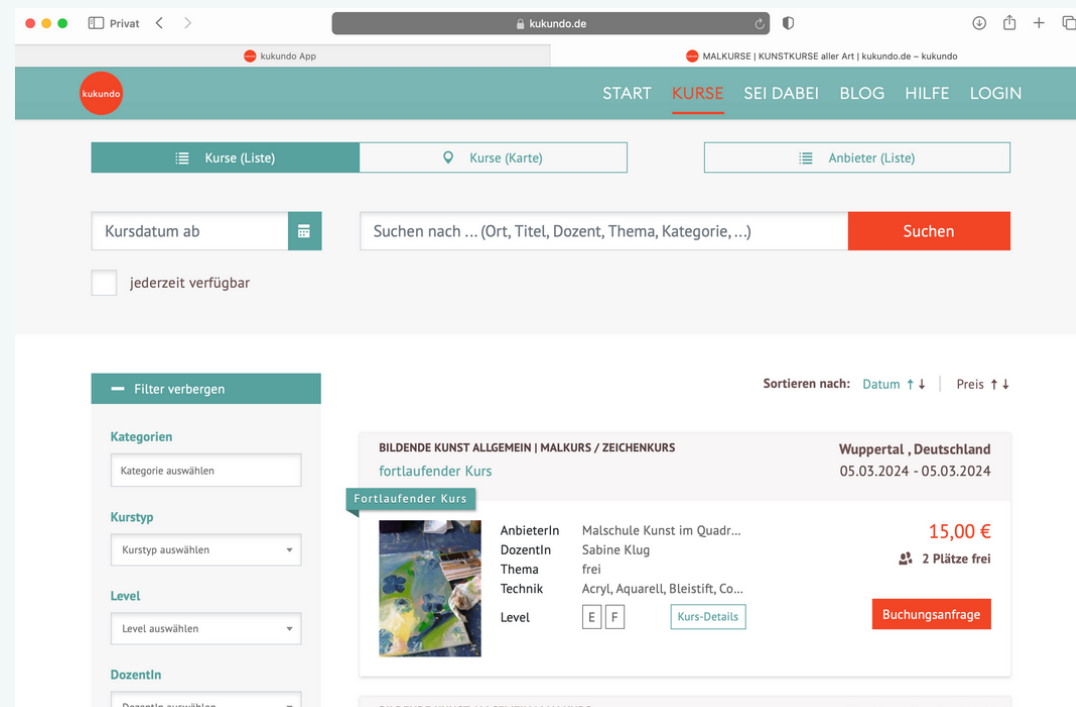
Privat

kukundo.de

kukundo App

MALKURSE | KUNSTKURSE aller Art | kukundo.de – kukundo

kukundo

START KURSE SEI DABEI BLOG HILFE LOGIN

Kurse (Liste)

Kurse (Karte)

Anbieter (Liste)

Kursdatum ab

Suchen nach ... (Ort, Titel, Dozent, Thema, Kategorie, ...)

Suchen

jederzeit verfügbar

Filter verbergen

Kategorien

Kategorie auswählen

Kurstyp

Kurstyp auswählen

Level

Level auswählen

DozentIn

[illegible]

Sortieren nach: Datum ↑↓ Preis ↑↓

BILDENDE KUNST ALLGEMEIN | MALKURS / ZEICHENKURS

fortlaufender Kurs

Wuppertal , Deutschland

05.03.2024 - 05.03.2024

Fortlaufender Kurs

| | |
|---|---|
| AnbieterIn | Malschule Kunst im Quadr... |
| DozentIn | Sabine Klug |
| Thema | frei |
| Technik | Acryl, Aquarell, Bleistift, Co... |
| Level | E F |

Kurs-Details

15,00 €

2 Plätze frei

Buchungsanfrage

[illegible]